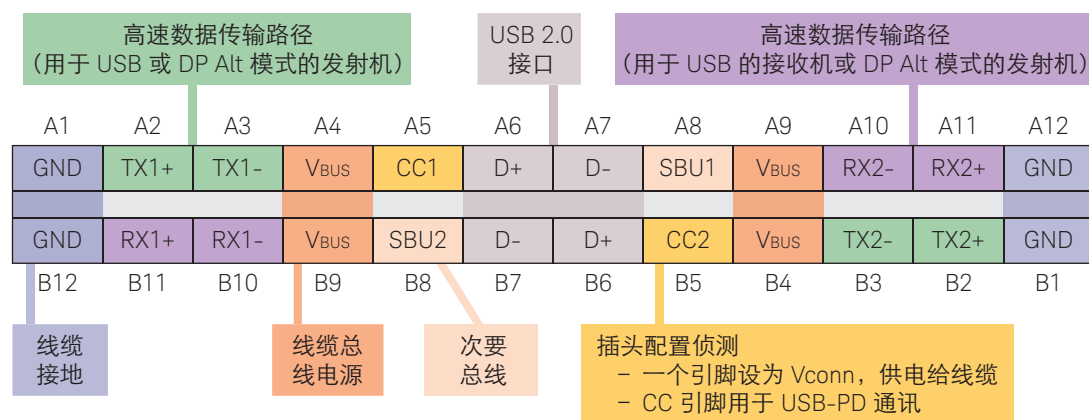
高速数据传输路径
（用于 USB 或 DP Alt 模式的发射机）

USB 2.0
接口

高速数据传输路径
（用于 USB 的接收机或 DP Alt 模式的发射机）

| A1 | A2 | A3 | A4 | A5 | A6 | A7 | A8 | A9 | A10 | A11 | A12 |
|---|---|---|---|---|---|---|---|---|---|---|---|
| GND | TX1+ | TX1- | $V_{BUS}$ | CC1 | D+ | D- | SBU1 | $V_{BUS}$ | RX2- | RX2+ | GND |
| GND | RX1+ | RX1- | $V_{BUS}$ | SBU2 | D- | D+ | CC2 | $V_{BUS}$ | TX2- | TX2+ | GND |
| B12 | B11 | B10 | B9 | B8 | B7 | B6 | B5 | B4 | B3 | B2 | B1 |

线缆
接地

线缆总
线电源

次要
总线

插头配置侦测
– 一个引脚设为 Vconn，供电给线缆
– CC 引脚用于 USB-PD 通讯